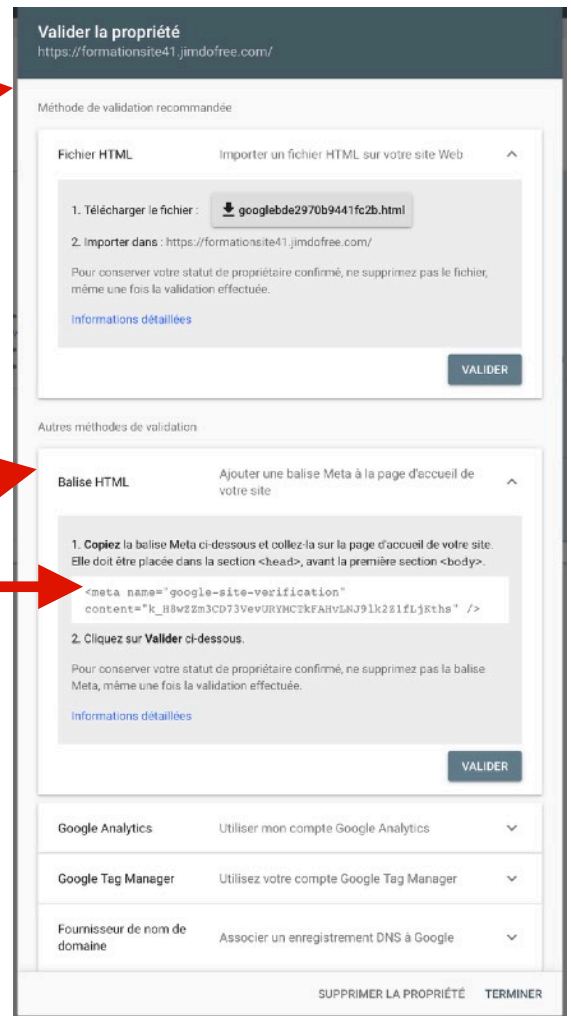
Valider la propriété
https://formationsite41.jimdofree.com/

Méthode de validation recommandée

Fichier HTML
Importer un fichier HTML sur votre site Web

1. Télécharger le fichier : googlebde2970b9441fc2b.html

2. Importer dans : https://formationsite41.jimdofree.com/

Pour conserver votre statut de propriétaire confirmé, ne supprimez pas le fichier, même une fois la validation effectuée.

Informations détaillées

VALIDER

Autres méthodes de validation

Balise HTML
Ajouter une balise Meta à la page d'accueil de votre site

1. Copiez la balise Meta ci-dessous et collez-la sur la page d'accueil de votre site. Elle doit être placée dans la section <head>, avant la première section <body>.

<meta name="google-site-verification" content="k_H8wZm3CD73VevURYMCTkFAHvLNJ9lk2Z1fLjKths" />

2. Cliquez sur Valider ci-dessous.

Pour conserver votre statut de propriétaire confirmé, ne supprimez pas la balise Meta, même une fois la validation effectuée.

Informations détaillées

VALIDER

Google Analytics
Utiliser mon compte Google Analytics

Google Tag Manager
Utilisez votre compte Google Tag Manager

Fournisseur de nom de domaine
Associer un enregistrement DNS à Google

SUPPRIMER LA PROPRIÉTÉ
TERMINER